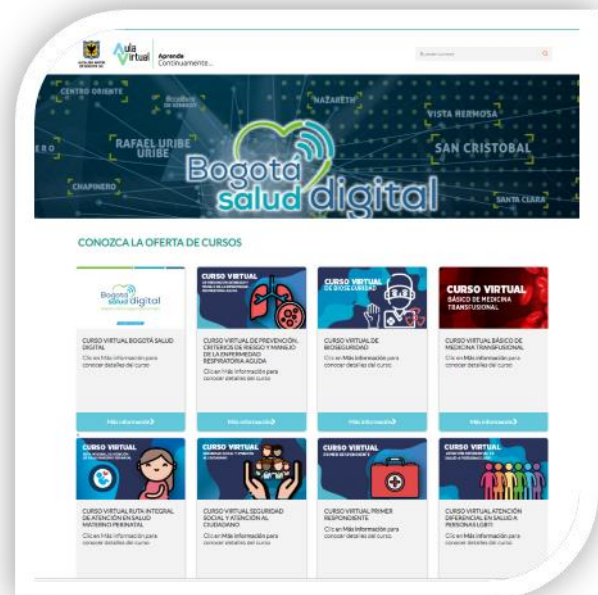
Aula Virtual Aprende Continuamente...

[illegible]

CENTRO ORIENTE
NAZARETH
VISTA HERMOSA
RAFAEL URIBE URIBE
SAN CRISTOBAL
CHAPINERO
SANTA CLARA

Bogotá salud digital

CONOZCA LA OFERTA DE CURSOS

Bogotá salud digital

CURSO VIRTUAL BOGOTÁ SALUD DIGITAL
Clic en Más información para conocer detalles del curso
Más información

CURSO VIRTUAL
CURSO VIRTUAL DE PREVENCIÓN, CRITERIOS DE RIESGO Y MANEJO DE LA ENFERMEDAD RESPIRATORIA AGUDA
Clic en Más información para conocer detalles del curso
Más información

CURSO VIRTUAL DE BIOSEGURIDAD
CURSO VIRTUAL DE BIOSEGURIDAD
Clic en Más información para conocer detalles del curso
Más información

CURSO VIRTUAL BÁSICO DE MEDICINA TRANSFUSIONAL
CURSO VIRTUAL BÁSICO DE MEDICINA TRANSFUSIONAL
Clic en Más información para conocer detalles del curso
Más información

CURSO VIRTUAL
CURSO VIRTUAL RUTA INTEGRAL DE ATENCIÓN EN SALUD MATERNO PERINATAL
Clic en Más información para conocer detalles del curso

CURSO VIRTUAL
CURSO VIRTUAL SEGURIDAD SOCIAL Y ATENCIÓN AL CIUDADANO
Clic en Más información para conocer detalles del curso

CURSO VIRTUAL PRIMER RESPONDIENTE
CURSO VIRTUAL PRIMER RESPONDIENTE
Clic en Más información para conocer detalles del curso

CURSO VIRTUAL
CURSO VIRTUAL ATENCIÓN DIFERENCIAL EN SALUD A PERSONAS LGBTI
Clic en Más información para conocer detalles del curso